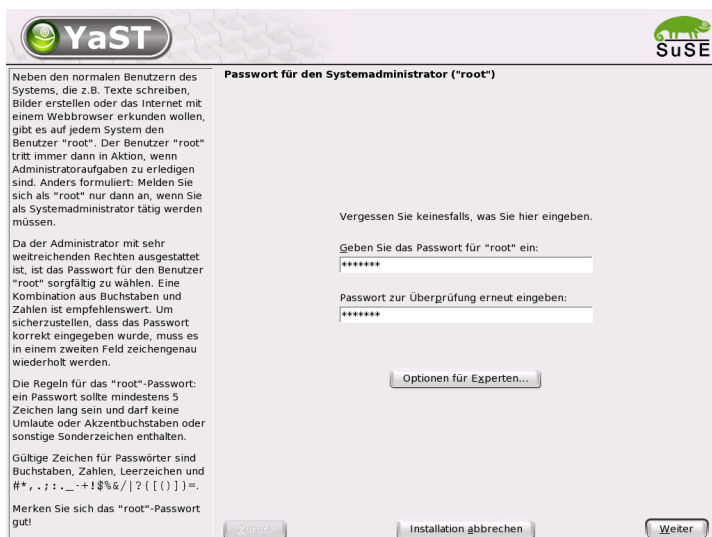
YaST

SuSE

Neben den normalen Benutzern des Systems, die z.B. Texte schreiben, Bilder erstellen oder das Internet mit einem Webbrowser erkunden wollen, gibt es auf jedem System den Benutzer "root". Der Benutzer "root" tritt immer dann in Aktion, wenn Administratoraufgaben zu erledigen sind. Anders formuliert: Melden Sie sich als "root" nur dann an, wenn Sie als Systemadministrator tätig werden müssen.

Da der Administrator mit sehr weitreichenden Rechten ausgestattet ist, ist das Passwort für den Benutzer "root" sorgfältig zu wählen. Eine Kombination aus Buchstaben und Zahlen ist empfehlenswert. Um sicherzustellen, dass das Passwort korrekt eingegeben wurde, muss es in einem zweiten Feld zeichengenau wiederholt werden.

Die Regeln für das "root"-Passwort: ein Passwort sollte mindestens 5 Zeichen lang sein und darf keine Umlaute oder Akzentbuchstaben oder sonstige Sonderzeichen enthalten.

Gültige Zeichen für Passwörter sind Buchstaben, Zahlen, Leerzeichen und #*,.;:._-+!$%&/|?{[()]}=.

Merken Sie sich das "root"-Passwort gut!

Passwort für den Systemadministrator ("root")

Vergessen Sie keinesfalls, was Sie hier eingeben.

Geben Sie das Passwort für "root" ein:

*******

Passwort zur Überprüfung erneut eingeben:

*******

Optionen für Experten...

Zurück

Installation abbrechen

Weiter